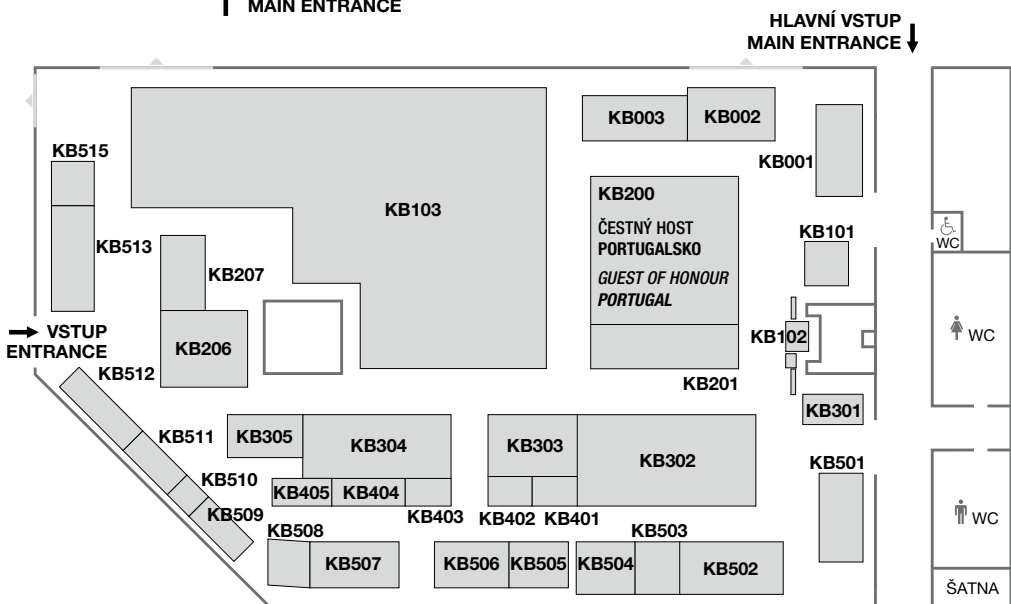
MAIN ENTRANCE

HLAVNÍ VSTUP
MAIN ENTRANCE

KB003
KB002
KB001
KB515
KB103
KB513
KB200
ČESTNÝ HOST
PORTUGALSKO
GUEST OF HONOUR
PORTUGAL
KB101
WC
KB207
VSTUP
ENTRANCE
KB206
KB102
WC
KB512
KB201
KB301
KB511
KB305
KB304
KB303
KB302
KB510
KB501
KB405
KB404
KB509
KB403
KB402
KB401
WC
KB508
KB503
KB507
KB506
KB505
KB504
KB502
ŠATNA